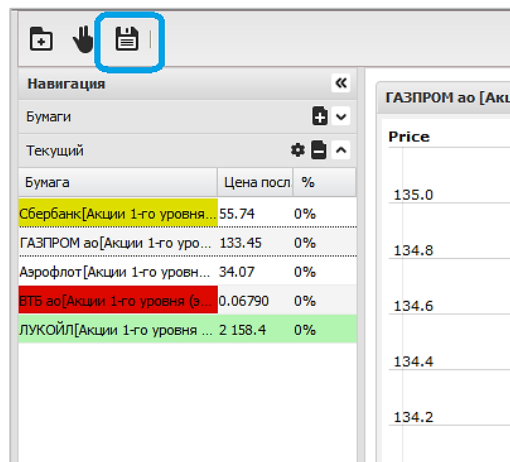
Навигация

Бумаги

Текущий

| Бумага | Цена посл | % |
|---|---|---|
| Сбербанк[Акции 1-го уровня... | 55.74 | 0% |
| ГАЗПРОМ ао[Акции 1-го уро... | 133.45 | 0% |
| Аэрофлот[Акции 1-го уровн... | 34.07 | 0% |
| ВТБ ао[Акции 1-го уровня (э... | 0.06790 | 0% |
| ЛУКОЙЛ[Акции 1-го уровня ... | 2 158.4 | 0% |

ГАЗПРОМ ао [Акц

Price

135.0

134.8

134.6

134.4

134.2